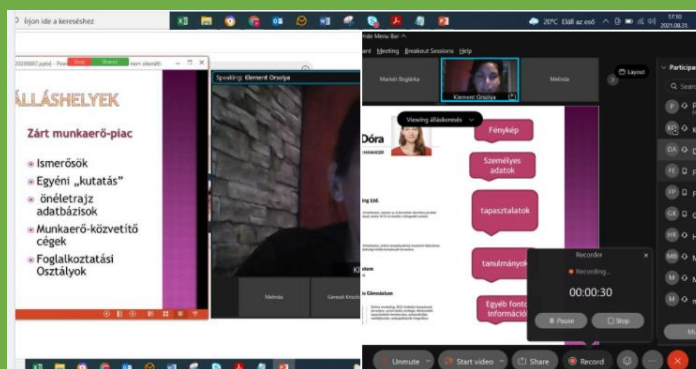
Írjon ide a kereséshez

20°C Eláll az eső 17:10 2021.08.21

20200807.pptx - Pow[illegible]erm állapot)

ÁLLÁSHELYEK

Zárt munkaerő-piac

Ismerősök
Egyéni „kutatás"
önéletrajz adatbázisok
Munkaerő-közvetítő cégek
Foglalkoztatási Osztályok

Speaking: Klement Orsolya

Melinda

Gereczi Kriszt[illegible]

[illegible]ndo Menu Bar

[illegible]nt Meeting Breakout Sessions Help

Marosi Boglárka

Klement Orsolya

Melinda

Layout

Viewing álláskeresés

Dóra

Fénykép

Személyes adatok

tapasztalatok

tanulmányok

Egyéb fonto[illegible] információ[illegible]

Recorder

Recording...

00:00:30

Pause

Stop

Unmute

Start video

Share

Record

Particip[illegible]